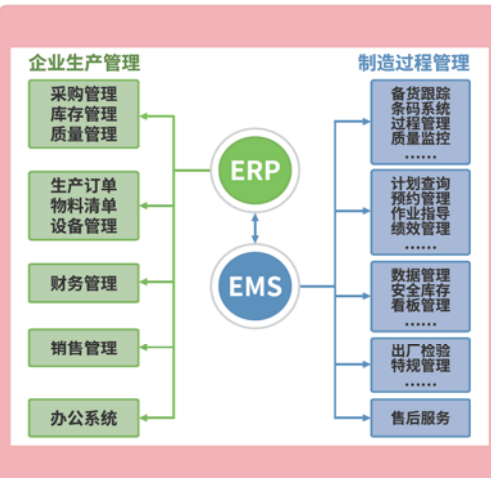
企业生产管理

采购管理
库存管理
质量管理

生产订单
物料清单
设备管理

财务管理

销售管理

办公系统

ERP

EMS

制造过程管理

备货跟踪
条码系统
过程管理
质量监控
……

计划查询
预约管理
作业指导
绩效管理
……

数据管理
安全库存
看板管理
……

出厂检验
特规管理
……

售后服务